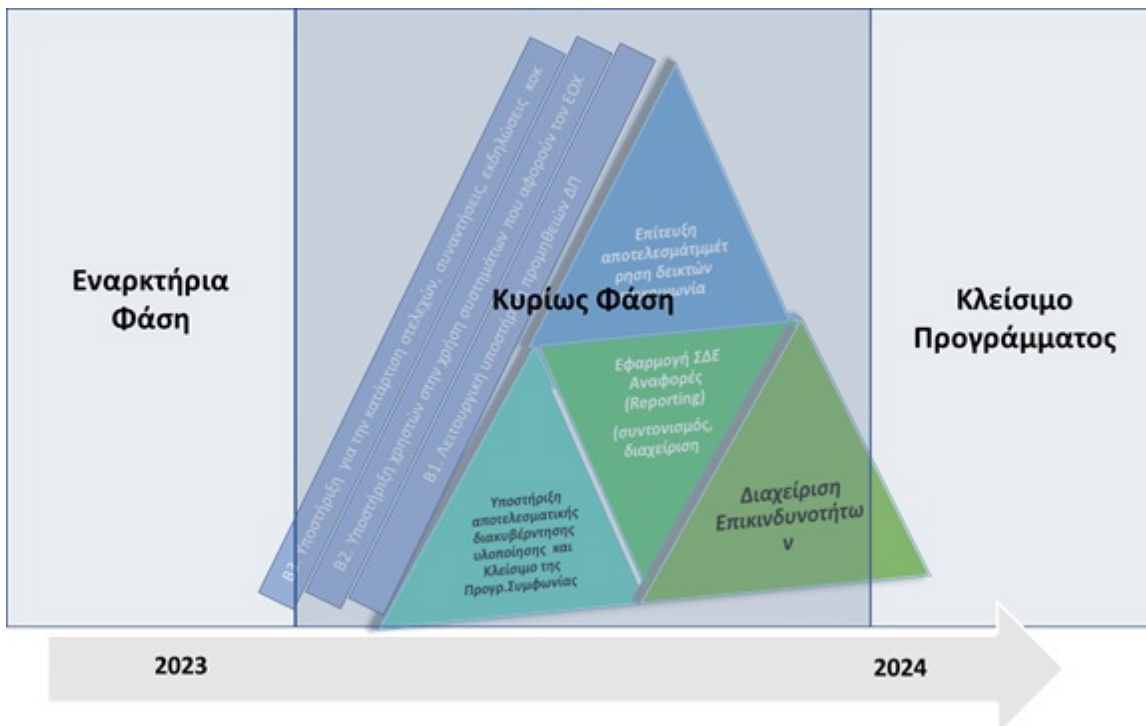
Εναρκτήρια Φάση

Κυρίως Φάση

Κλείσιμο Προγράμματος

Β3. Υποστήριξη για την κατάρτιση στελεχών, συναντήσεις, εκδηλώσεις κοκ

Β2. Υποστήριξη χρηστών στην χρήση συστημάτων που αφορούν τον ΕΟΧ

Β1. Λειτουργική υποστήριξη προμηθειών ΔΠ

Επίτευξη αποτελεσμάτμμέτρηση δεικτών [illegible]νωνία

Εφαρμογή ΣΔΕ Αναφορές (Reporting) (συντονισμός, διαχείριση

Υποστήριξη αποτελεσματικής διακυβέρνησης υλοποίησης και Κλείσιμο της Προγρ.Συμφωνίας

Διαχείριση Επικινδυνοτήτω ν

2023

2024